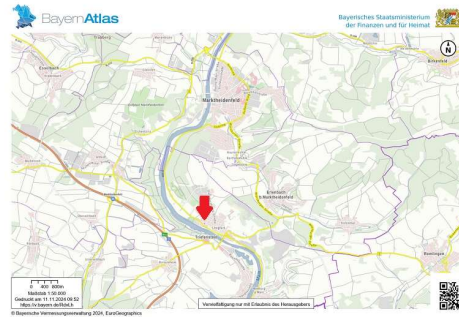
BayernAtlas

Bayerisches Staatsministerium der Finanzen und für Heimat

N

Marktheidenfeld

Erlenbach b.Marktheidenfeld

Triefenstein

0 400 800m
Maßstab 1:50.000
Gedruckt am 11.11.2024 09:52
https://v.bayern.de/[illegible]

Vervielfältigung nur mit Erlaubnis des Herausgebers

© Bayerische Vermessungsverwaltung 2024, EuroGeographics